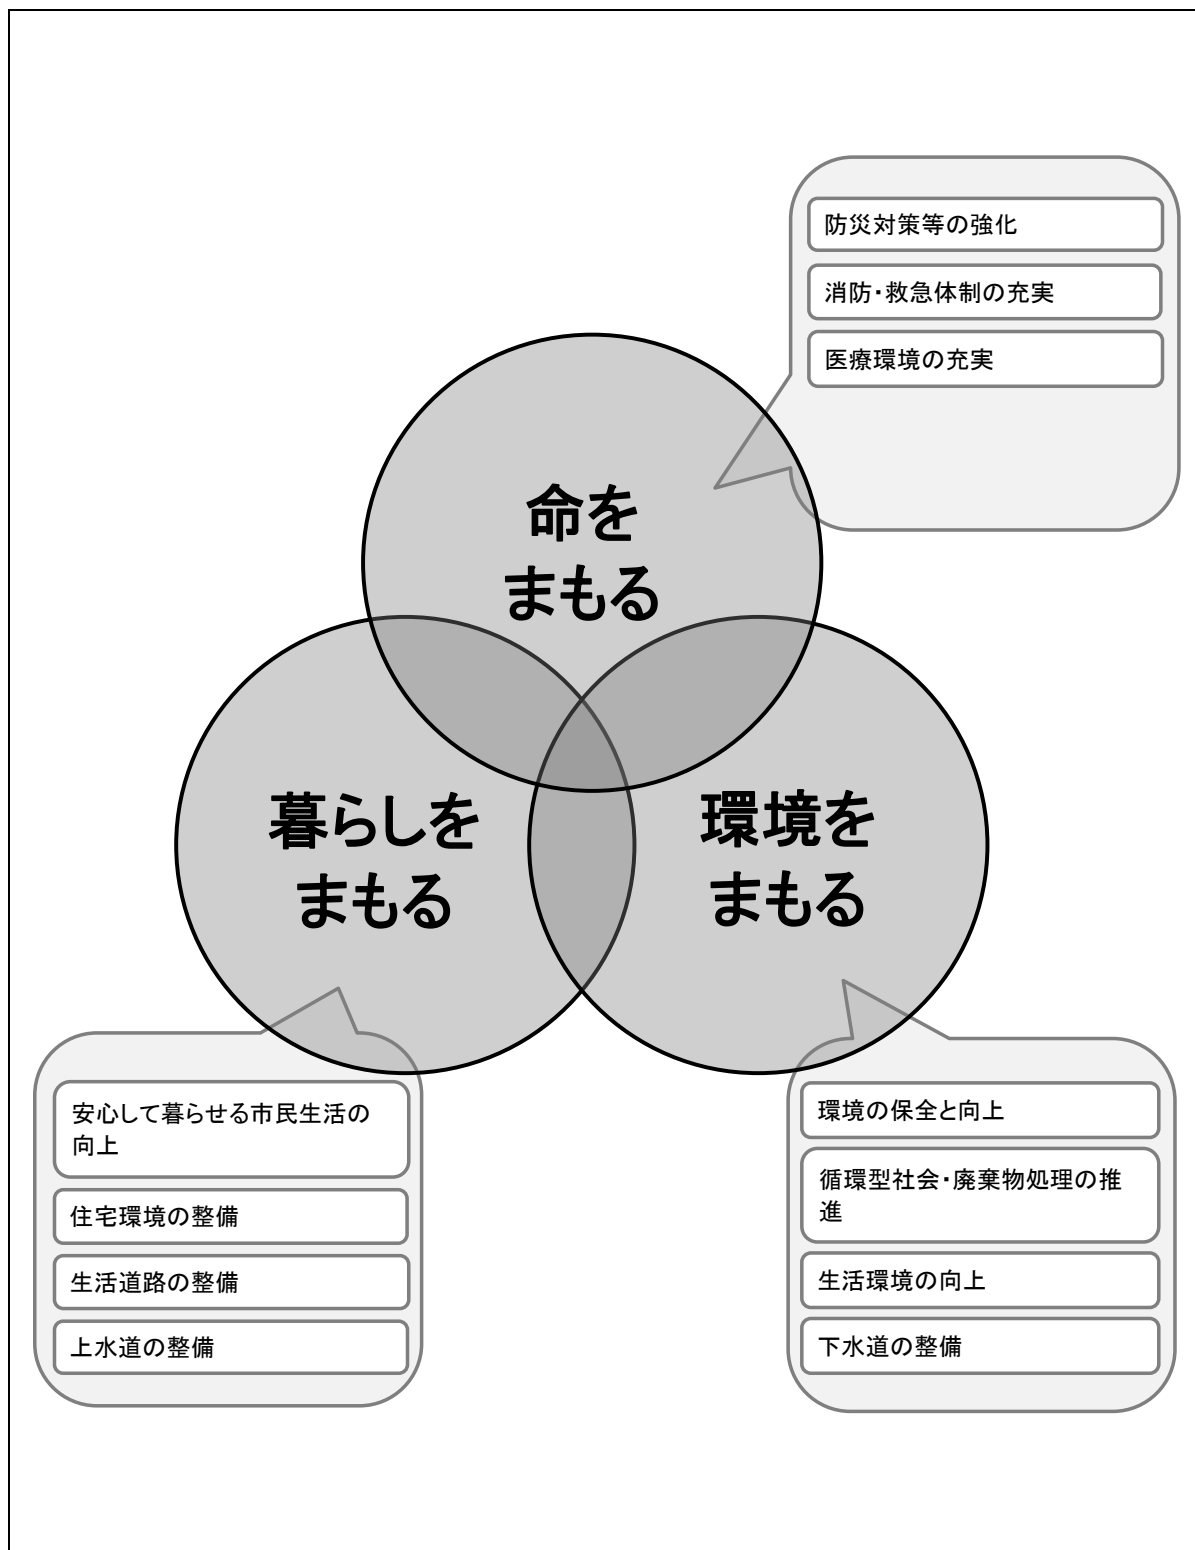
防災対策等の強化

消防・救急体制の充実

医療環境の充実

命をまもる

暮らしをまもる

環境をまもる

安心して暮らせる市民生活の向上

住宅環境の整備

生活道路の整備

上水道の整備

環境の保全と向上

循環型社会・廃棄物処理の推進

生活環境の向上

下水道の整備